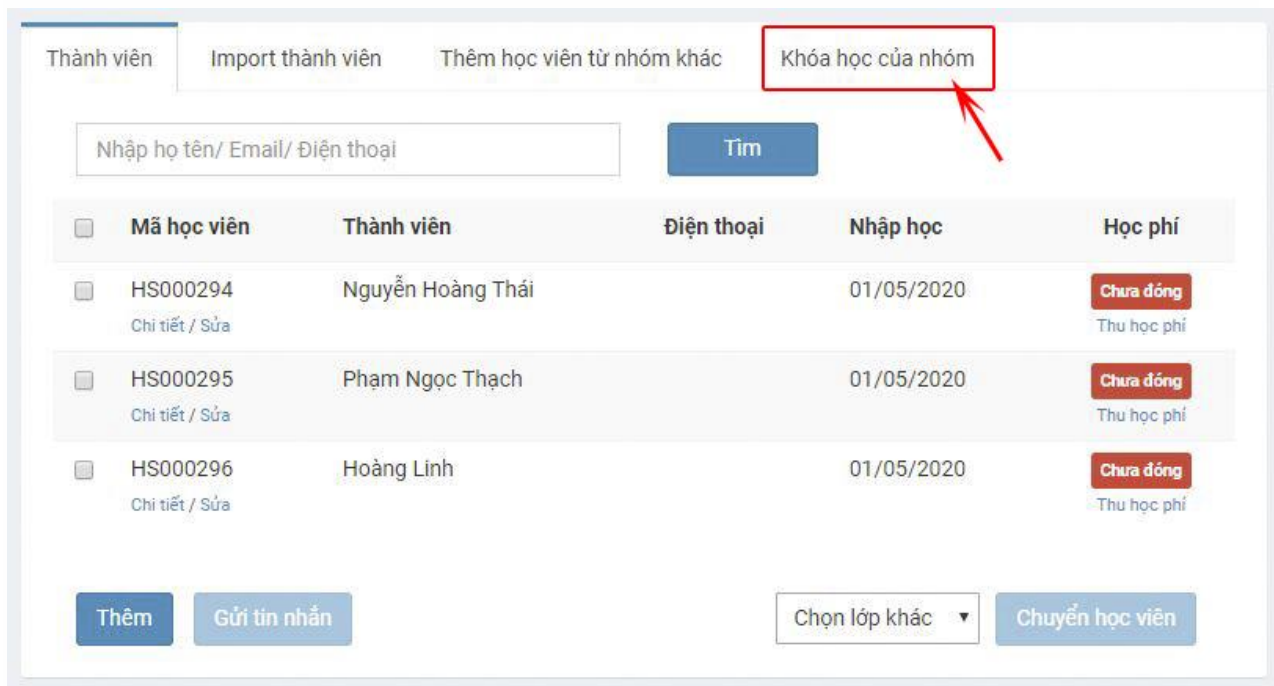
Thành viên | Import thành viên | Thêm học viên từ nhóm khác | Khóa học của nhóm

Nhập họ tên/ Email/ Điện thoại

Tìm

| | Mã học viên | Thành viên | Điện thoại | Nhập học | Học phí |
|---|---|---|---|---|---|
| | HS000294 Chi tiết / Sửa | Nguyễn Hoàng Thái | | 01/05/2020 | Chưa đóng Thu học phí |
| | HS000295 Chi tiết / Sửa | Phạm Ngọc Thạch | | 01/05/2020 | Chưa đóng Thu học phí |
| | HS000296 Chi tiết / Sửa | Hoàng Linh | | 01/05/2020 | Chưa đóng Thu học phí |

Thêm | Gửi tin nhắn | Chọn lớp khác | Chuyển học viên